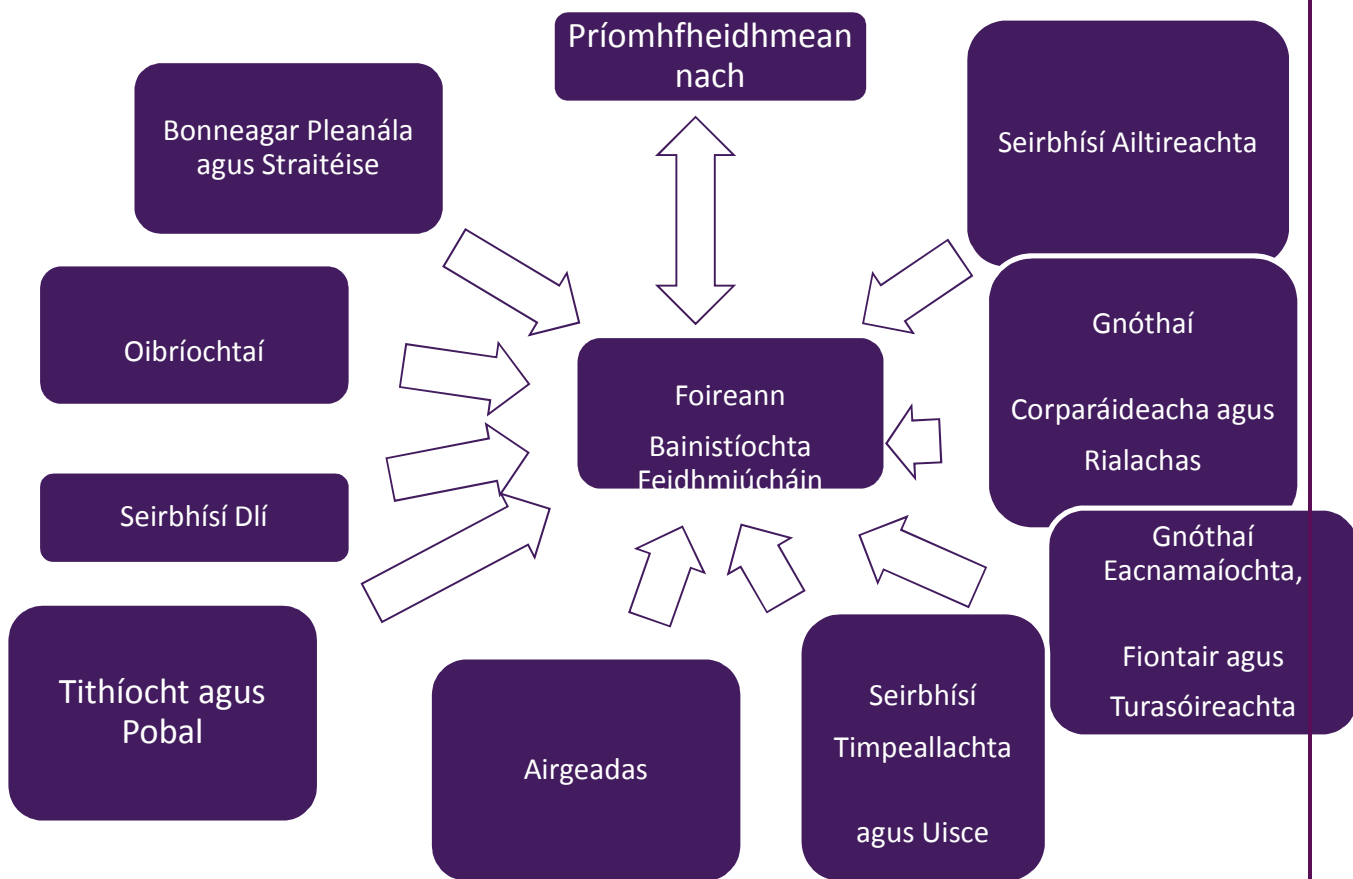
Príomhfheidhmeannach

Bonneagar Pleanála agus Straitéise

Seirbhísí Ailtireachta

Oibríochtaí

Foireann

Bainistíochta Feidhmiúcháin

Gnóthaí

Corparáideacha agus

Rialachas

Seirbhísí Dlí

Gnóthaí Eacnamaíochta,

Fiontair agus Turasóireachta

Tithíocht agus Pobal

Airgeadas

Seirbhísí Timpeallachta

agus Uisce